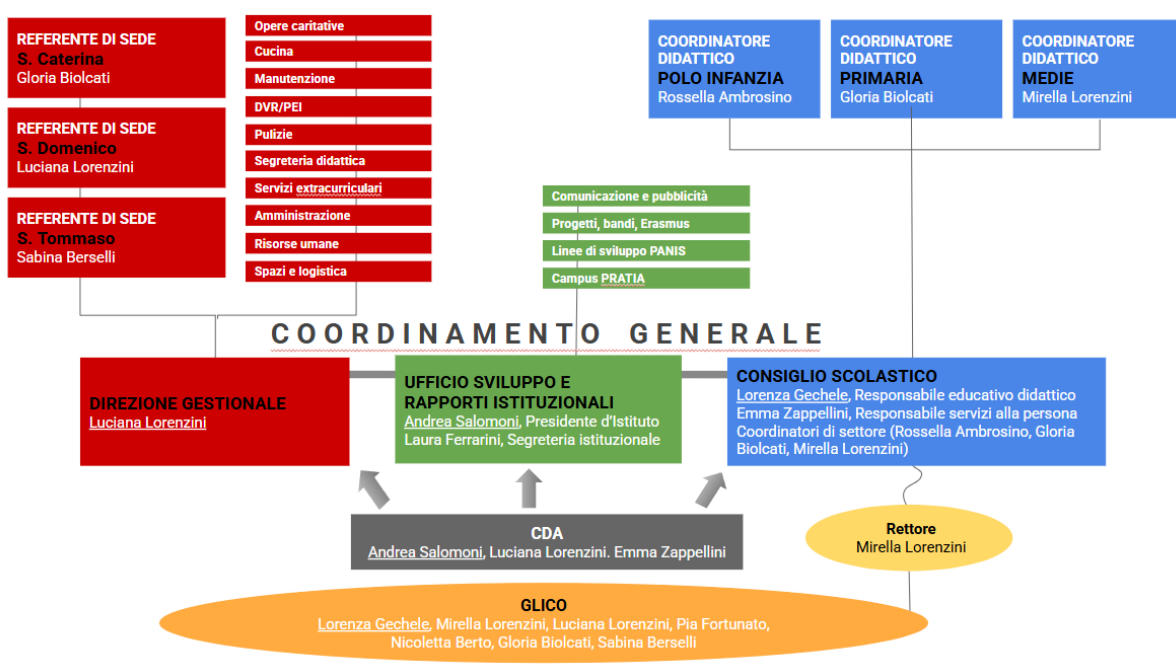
REFERENTE DI SEDE
S. Caterina
Gloria Biolcati

REFERENTE DI SEDE
S. Domenico
Luciana Lorenzini

REFERENTE DI SEDE
S. Tommaso
Sabina Berselli

Opere caritative
Cucina
Manutenzione
DVR/PEI
Pulizie
Segreteria didattica
Servizi extracurriculari
Amministrazione
Risorse umane
Spazi e logistica

COORDINATORE DIDATTICO
POLO INFANZIA
Rossella Ambrosino

COORDINATORE DIDATTICO
PRIMARIA
Gloria Biolcati

COORDINATORE DIDATTICO
MEDIE
Mirella Lorenzini

Comunicazione e pubblicità
Progetti, bandi, Erasmus
Linee di sviluppo PANIS
Campus PRATIA

COORDINAMENTO GENERALE

DIREZIONE GESTIONALE
Luciana Lorenzini

UFFICIO SVILUPPO E RAPPORTI ISTITUZIONALI
Andrea Salomoni, Presidente d'Istituto
Laura Ferrarini, Segreteria istituzionale

CONSIGLIO SCOLASTICO
Lorenza Gechele, Responsabile educativo didattico
Emma Zappellini, Responsabile servizi alla persona
Coordinatori di settore (Rossella Ambrosino, Gloria Biolcati, Mirella Lorenzini)

CDA
Andrea Salomoni, Luciana Lorenzini. Emma Zappellini

Rettore
Mirella Lorenzini

GLICO
Lorenza Gechele, Mirella Lorenzini, Luciana Lorenzini, Pia Fortunato, Nicoletta Berto, Gloria Biolcati, Sabina Berselli